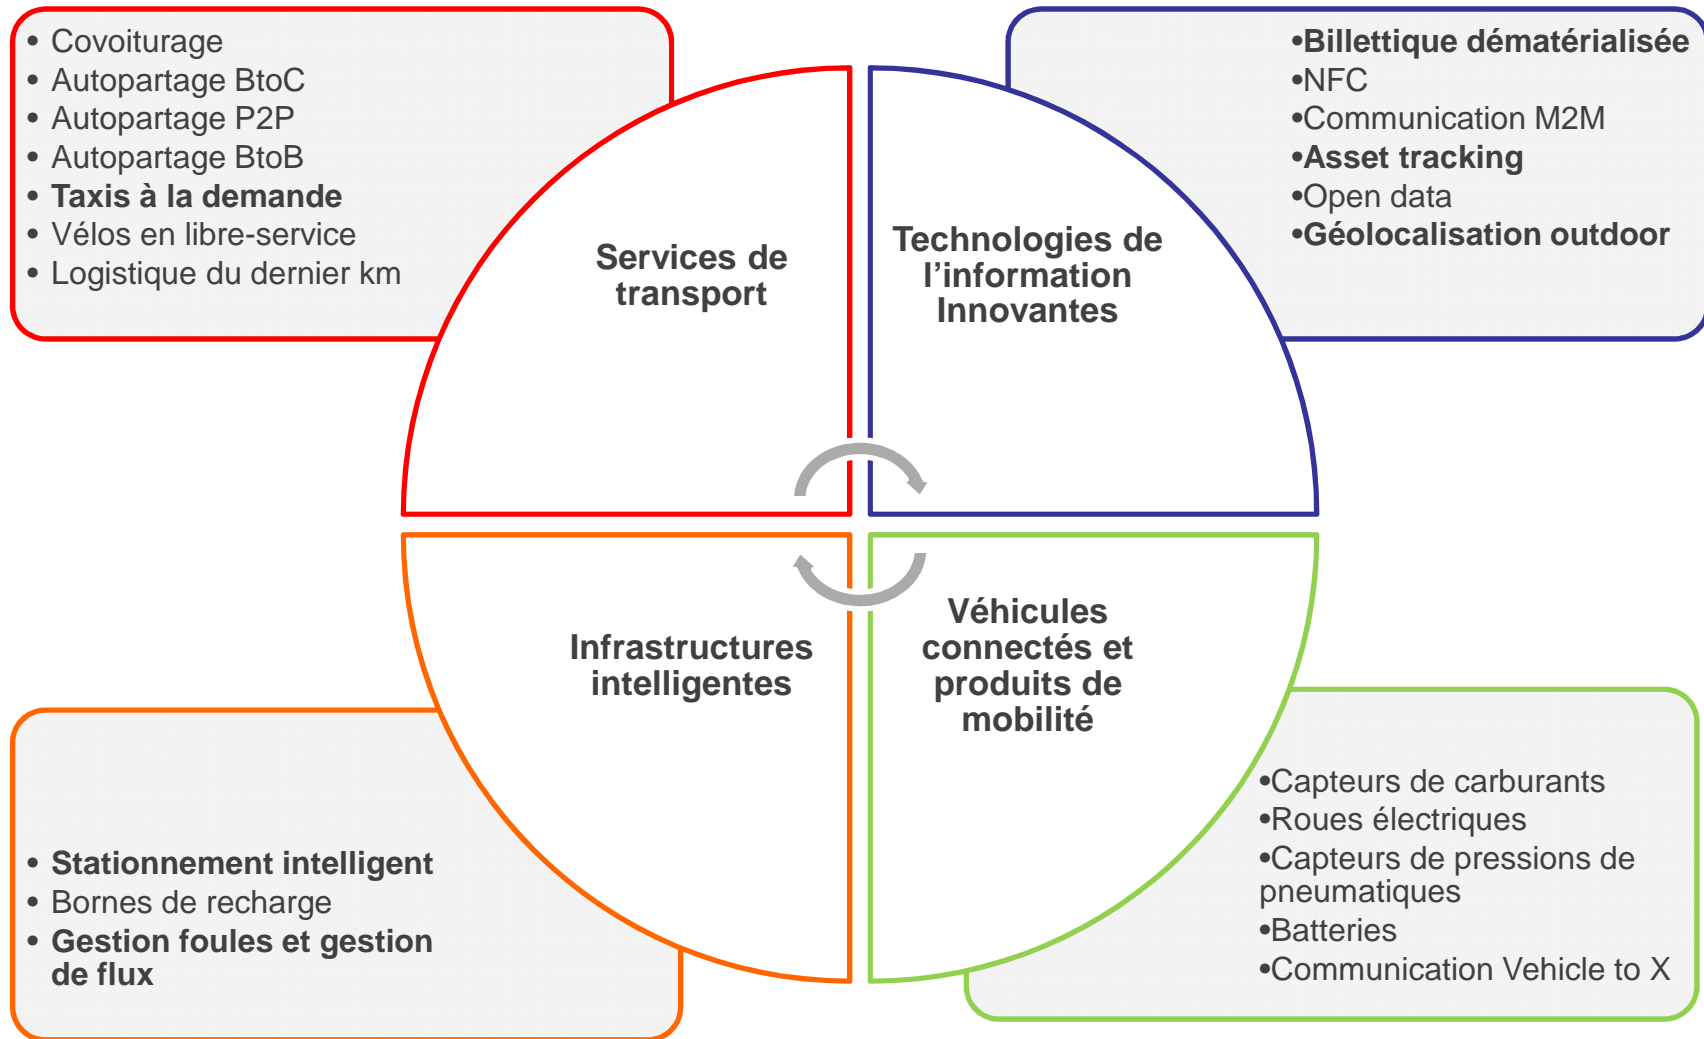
• Covoiturage
• Autopartage BtoC
• Autopartage P2P
• Autopartage BtoB
• **Taxis à la demande**
• Vélos en libre-service
• Logistique du dernier km

•**Billettique dématérialisée**
•NFC
•Communication M2M
•**Asset tracking**
•Open data
•**Géolocalisation outdoor**

Services de transport

Technologies de l'information Innovantes

Infrastructures intelligentes

Véhicules connectés et produits de mobilité

• **Stationnement intelligent**
• Bornes de recharge
• **Gestion foules et gestion de flux**

•Capteurs de carburants
•Roues électriques
•Capteurs de pressions de pneumatiques
•Batteries
•Communication Vehicle to X